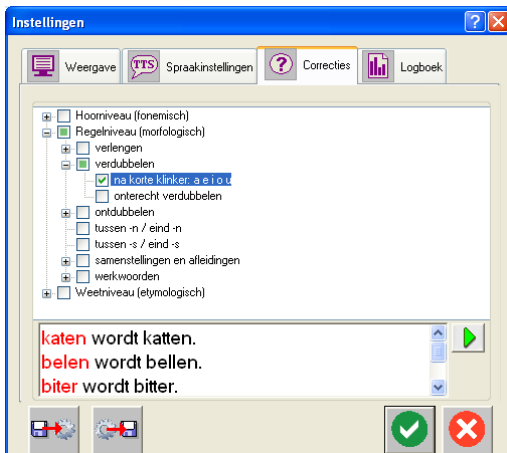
Instellingen

Weergave
TTS Spraakinstellingen
Correcties
Logboek

Hoorniveau (fonemisch)
Regelniveau (morfologisch)
verlengen
verdubbelen
na korte klinker: a e i o u
onterecht verdubbelen
ontdubbelen
tussen -n / eind -n
tussen -s / eind -s
samenstellingen en afleidingen
werkwoorden
Weetniveau (etymologisch)

katen wordt katten.
belen wordt bellen.
biter wordt bitter.